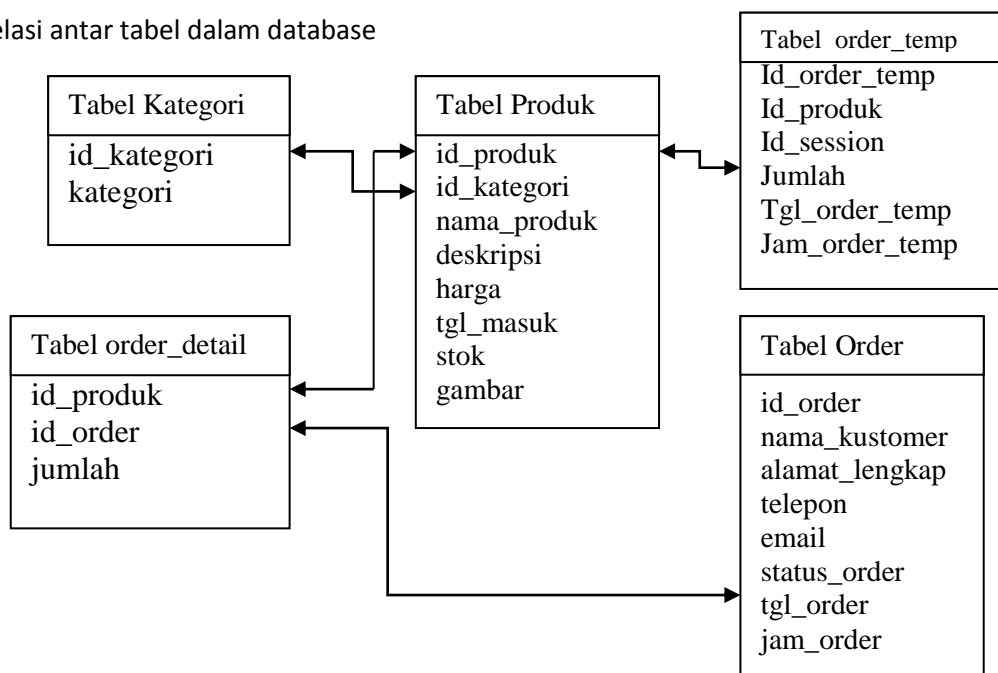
elasi antar tabel dalam database

Tabel Kategori
id_kategori
kategori

Tabel Produk
id_produk
id_kategori
nama_produk
deskripsi
harga
tgl_masuk
stok
gambar

Tabel order_temp
Id_order_temp
Id_produk
Id_session
Jumlah
Tgl_order_temp
Jam_order_temp

Tabel order_detail
id_produk
id_order
jumlah

Tabel Order
id_order
nama_kustomer
alamat_lengkap
telepon
email
status_order
tgl_order
jam_order